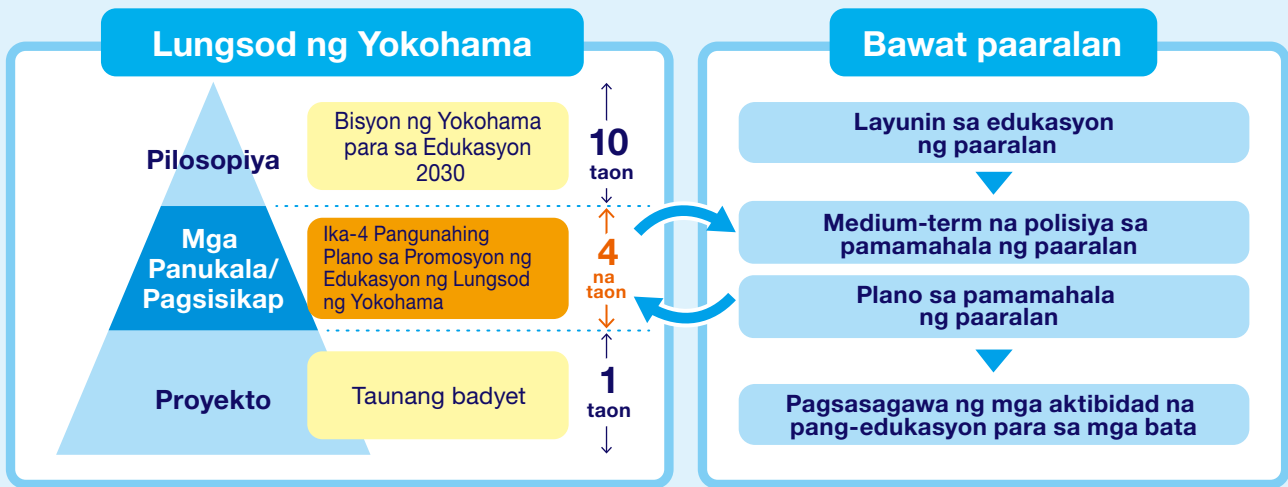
Lungsod ng Yokohama

Pilosopiya

Bisyon ng Yokohama para sa Edukasyon 2030

10 taon

Mga Panukala/ Pagsisikap

Ika-4 Pangunahing Plano sa Promosyon ng Edukasyon ng Lungsod ng Yokohama

4 na taon

Proyekto

Taunang badyet

1 taon

Bawat paaralan

Layunin sa edukasyon ng paaralan

Medium-term na polisiya sa pamamahala ng paaralan

Plano sa pamamahala ng paaralan

Pagsasagawa ng mga aktibidad na pang-edukasyon para sa mga bata